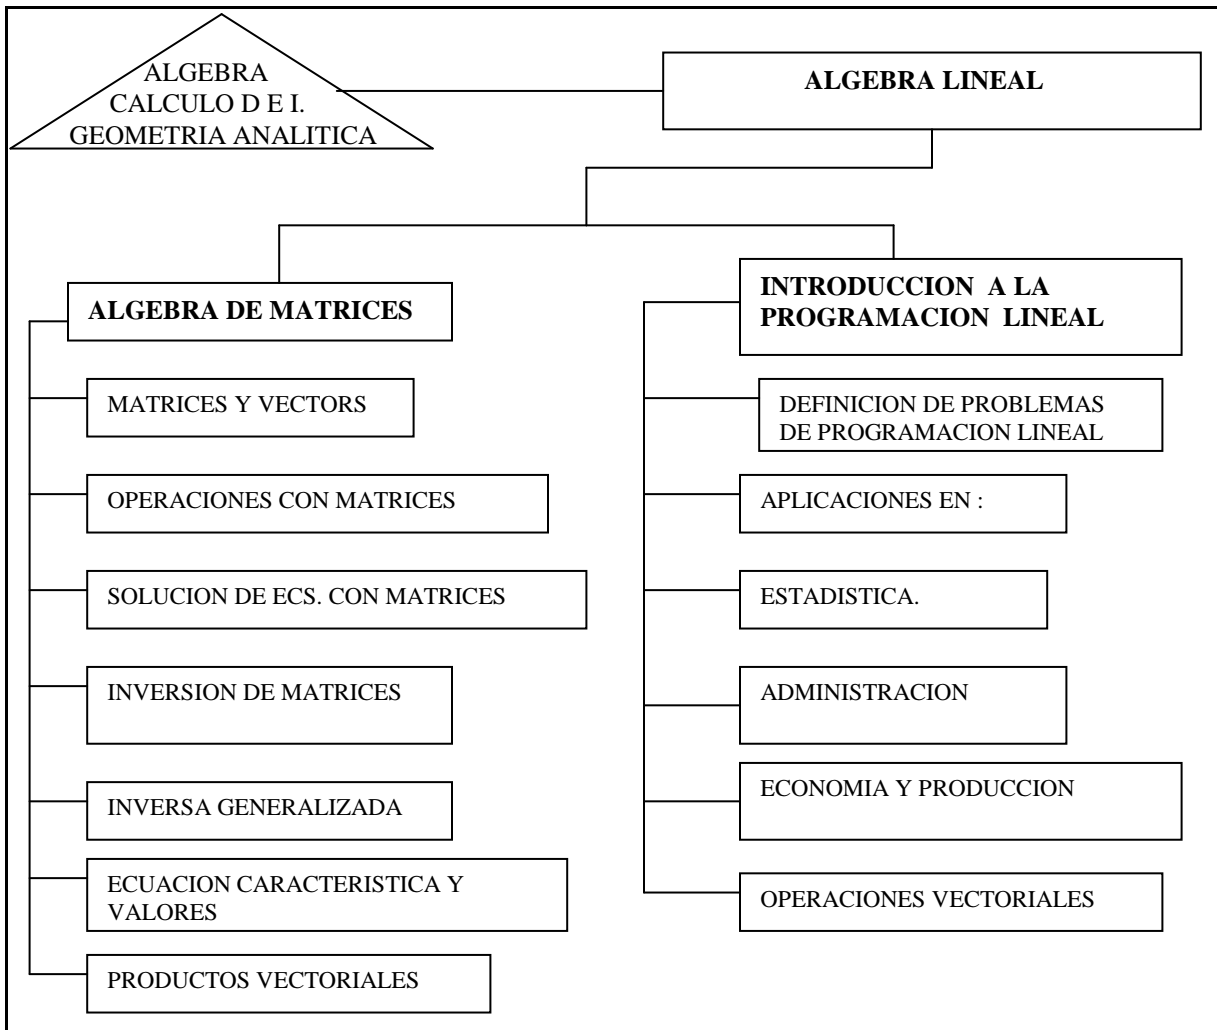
ALGEBRA
CALCULO D E I.
GEOMETRIA ANALITICA

ALGEBRA LINEAL

ALGEBRA DE MATRICES

MATRICES Y VECTORS

OPERACIONES CON MATRICES

SOLUCION DE ECS. CON MATRICES

INVERSION DE MATRICES

INVERSA GENERALIZADA

ECUACION CARACTERISTICA Y VALORES

PRODUCTOS VECTORIALES

INTRODUCCION A LA PROGRAMACION LINEAL

DEFINICION DE PROBLEMAS DE PROGRAMACION LINEAL

APLICACIONES EN :

ESTADISTICA.

ADMINISTRACION

ECONOMIA Y PRODUCCION

OPERACIONES VECTORIALES